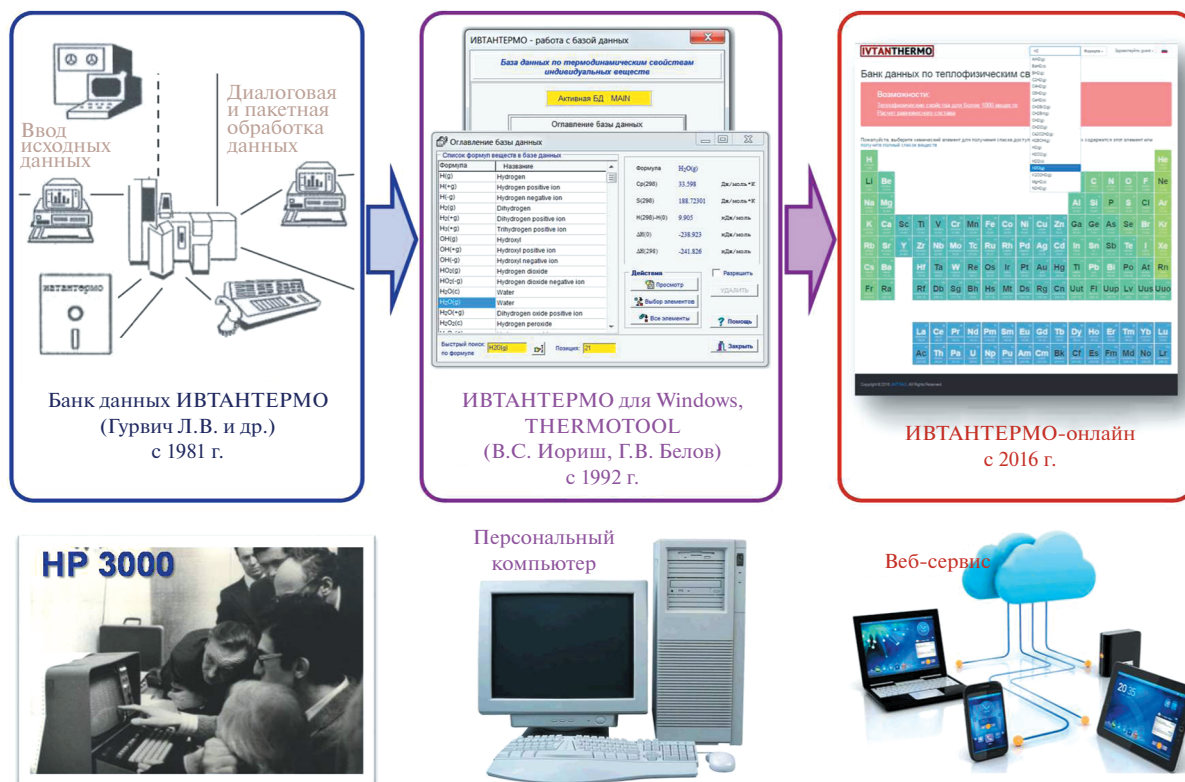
Ввод исходных данных

Диалоговая и пакетная обработка данных

ИВТАНТЕРМО

Банк данных ИВТАНТЕРМО (Гурвич Л.В. и др.) с 1981 г.

ИВТАНТЕРМО - работа с базой данных

База данных по термодинамическим свойствам индивидуальных веществ

Активная БД MAIN

Оглавление базы данных

Оглавление базы данных

Список формул веществ в базе данных

| Формула | Название |
|---|---|
| H(g) | Hydrogen |
| H(+g) | Hydrogen positive ion |
| H(-g) | Hydrogen negative ion |
| H2(g) | Dihydrogen |
| H2(+g) | Dihydrogen positive ion |
| H3(+g) | Trihydrogen positive ion |
| OH(g) | Hydroxyl |
| OH(+g) | Hydroxyl positive ion |
| OH(-g) | Hydroxyl negative ion |
| HO2(g) | Hydrogen dioxide |
| HO2(-g) | Hydrogen dioxide negative ion |
| H2O(c) | Water |
| H2O(g) | Water |
| H2O(+g) | Dihydrogen oxide positive ion |
| H2O2(c) | Hydrogen peroxide |

Формула $H_2O(g)$

Cp(298) 33.598 Дж/моль*К

S(298) 188.72301 Дж/моль*К

H(298)-H(0) 9.905 кДж/моль

ΔfH(0) -238.923 кДж/моль

ΔfH(298) -241.826 кДж/моль

Действия

Просмотр

Выбор элементов

Все элементы

Разрешить

УДАЛИТЬ

Помощь

Быстрый поиск по формуле H2O(g)

Позиция: 21

Закрыть

ИВТАНТЕРМО для Windows, THERMOTOOL (В.С. Иориш, Г.В. Белов) с 1992 г.

IVTANTHERMO

Банк данных по теплофизическим св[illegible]

Возможности:

H He Li Be B C N O F Ne Na Mg Al Si P S Cl Ar K Ca Sc Ti V Cr Mn Fe Co Ni Cu Zn Ga Ge As Se Br Kr Rb Sr Y Zr Nb Mo Tc Ru Rh Pd Ag Cd In Sn Sb Te I Xe Cs Ba Hf Ta W Re Os Ir Pt Au Hg Tl Pb Bi Po At Rn Fr Ra Rf Db Sg Bh Hs Mt Ds Rg Cn Uut Fl Uup Lv Uus Uuo

La Ce Pr Nd Pm Sm Eu Gd Tb Dy Ho Er Tm Yb Lu Ac Th Pa U Np Pu Am Cm Bk Cf Es Fm Md No Lr

ИВТАНТЕРМО-онлайн с 2016 г.

HP 3000

Персональный компьютер

Веб-сервис

20:36